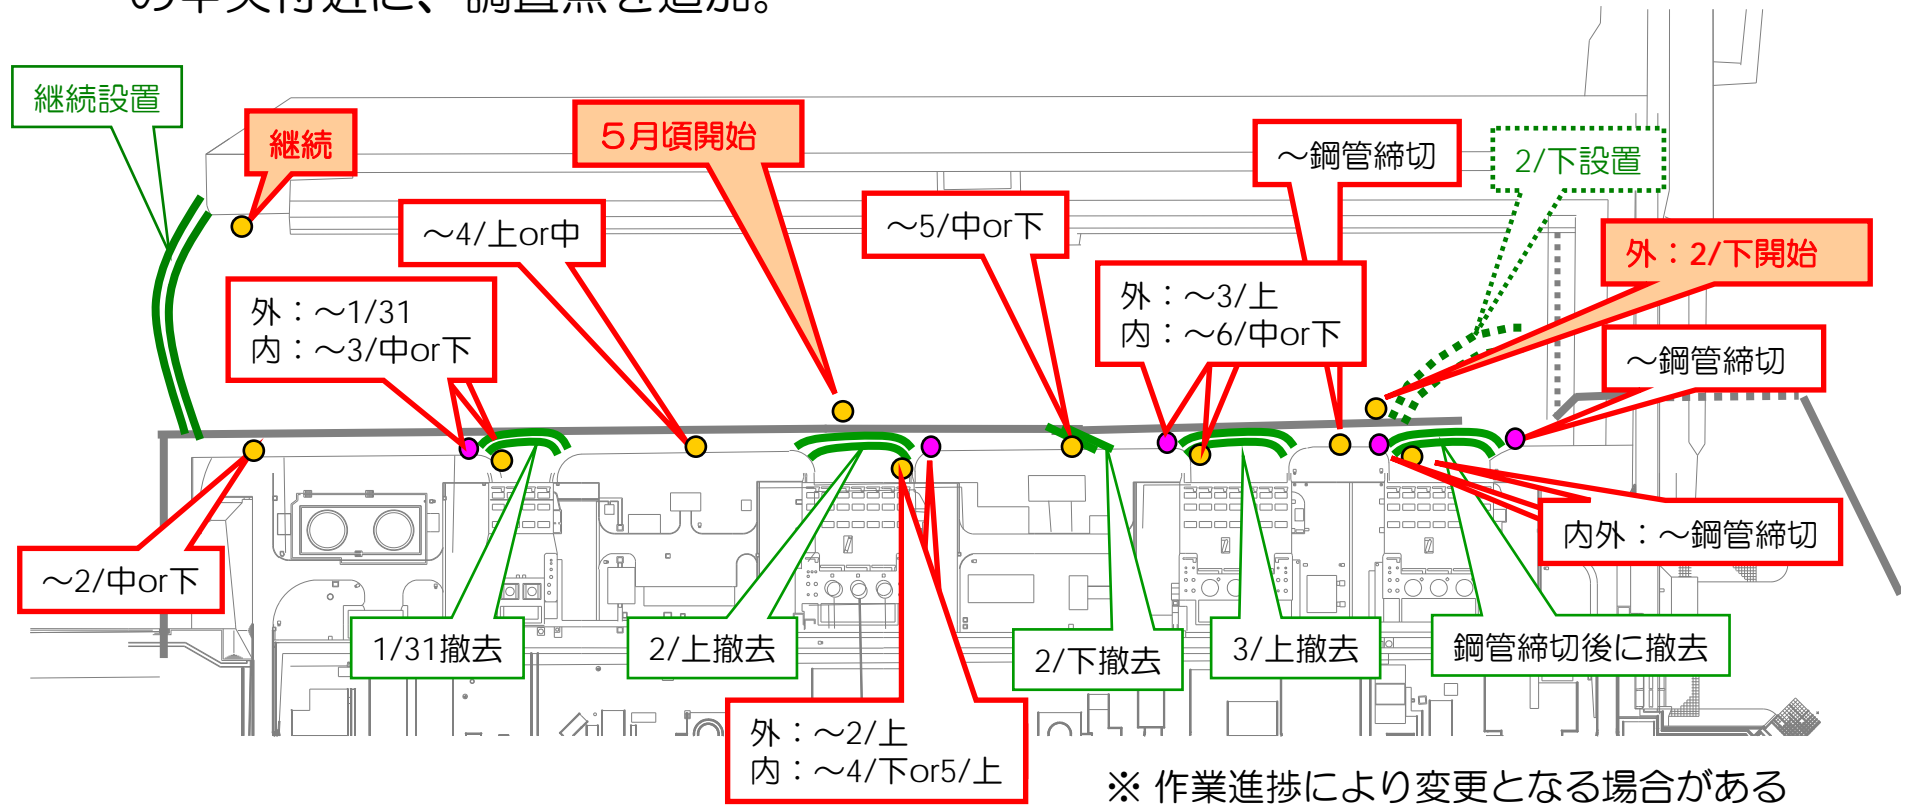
の中央付近に、調査点を追加。

継続設置

継続

５月頃開始

～鋼管締切

2/下設置

～4/上or中

～5/中or下

外：2/下開始

外：～1/31
内：～3/中or下

外：～3/上
内：～6/中or下

～鋼管締切

～2/中or下

内外：～鋼管締切

1/31撤去

2/上撤去

2/下撤去

3/上撤去

鋼管締切後に撤去

外：～2/上
内：～4/下or5/上

※ 作業進捗により変更となる場合がある